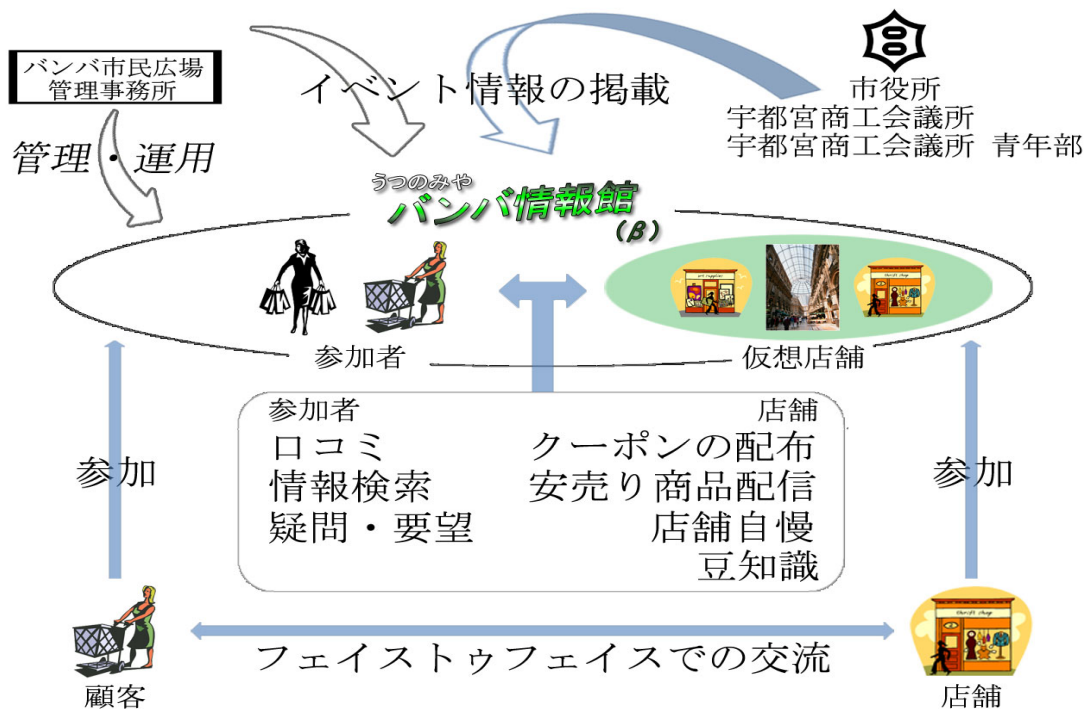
バンバ市民広場
管理事務所

管理・運用

イベント情報の掲載

市役所
宇都宮商工会議所
宇都宮商工会議所 青年部

うつのみや
バンバ情報館
（β）

参加者

仮想店舗

参加者
口コミ
情報検索
疑問・要望

店舗
クーポンの配布
安売り商品配信
店舗自慢
豆知識

参加

参加

フェイストゥフェイスでの交流

顧客

店舗